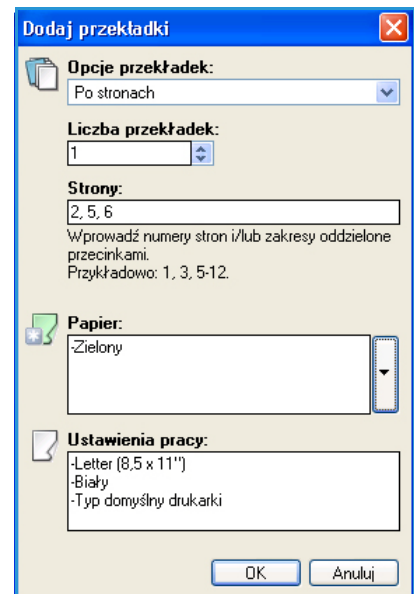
Dodaj przekładki

Opcje przekładek:
Po stronach

Liczba przekładek:
1

Strony:
2, 5, 6
Wprowadź numery stron i/lub zakresy oddzielone przecinkami.
Przykładowo: 1, 3, 5-12.

Papier:
-Zielony

Ustawienia pracy:
-Letter (8,5 x 11")
-Biały
-Typ domyślny drukarki

OK
Anuluj